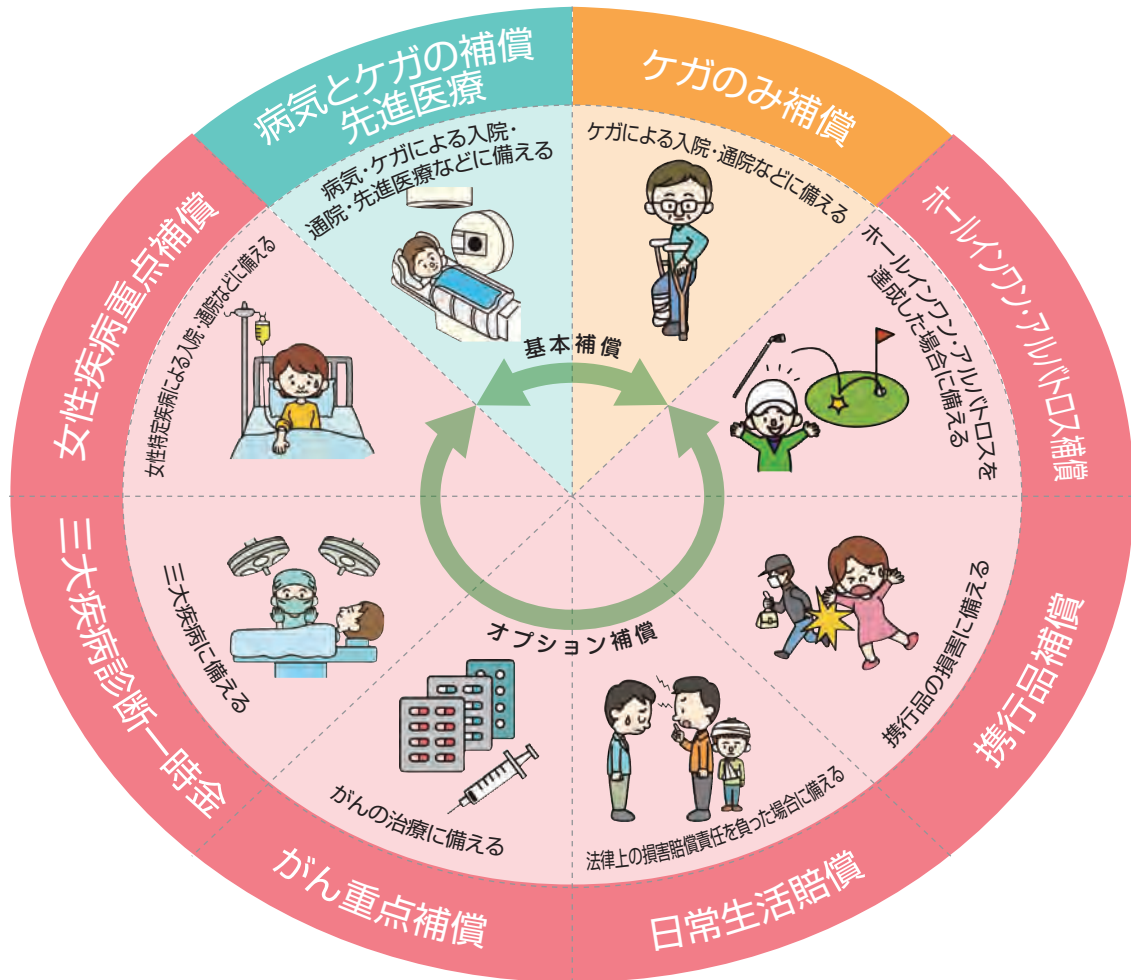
病気とケガの補償
先進医療

病気・ケガによる入院・通院・先進医療などに備える

ケガのみ補償

ケガによる入院・通院などに備える

ホールインワン・アルバトロス補償

ホールインワン・アルバトロスを達成した場合に備える

携行品補償

携行品の損害に備える

日常生活賠償

法律上の損害賠償責任を負った場合に備える

がん重点補償

がんの治療に備える

三大疾病診断一時金

三大疾病に備える

女性疾病重点補償

女性特定疾病による入院・通院などに備える

基本補償

オプション補償